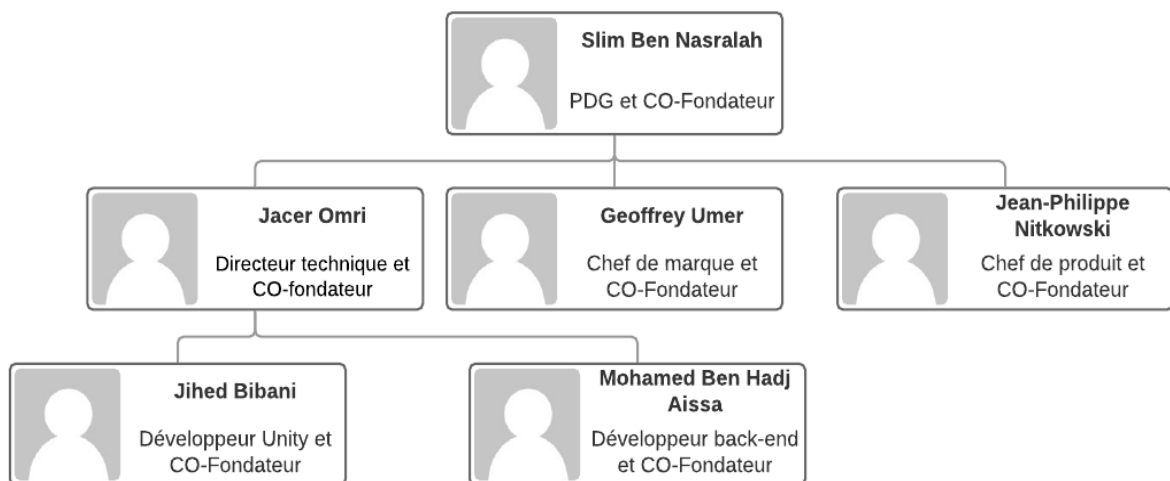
Slim Ben Nasralah
PDG et CO-Fondateur

Jacer Omri
Directeur technique et CO-fondateur

Geoffrey Umer
Chef de marque et CO-Fondateur

Jean-Philippe Nitkowski
Chef de produit et CO-Fondateur

Jihed Bibani
Développeur Unity et CO-Fondateur

Mohamed Ben Hadj Aissa
Développeur back-end et CO-Fondateur